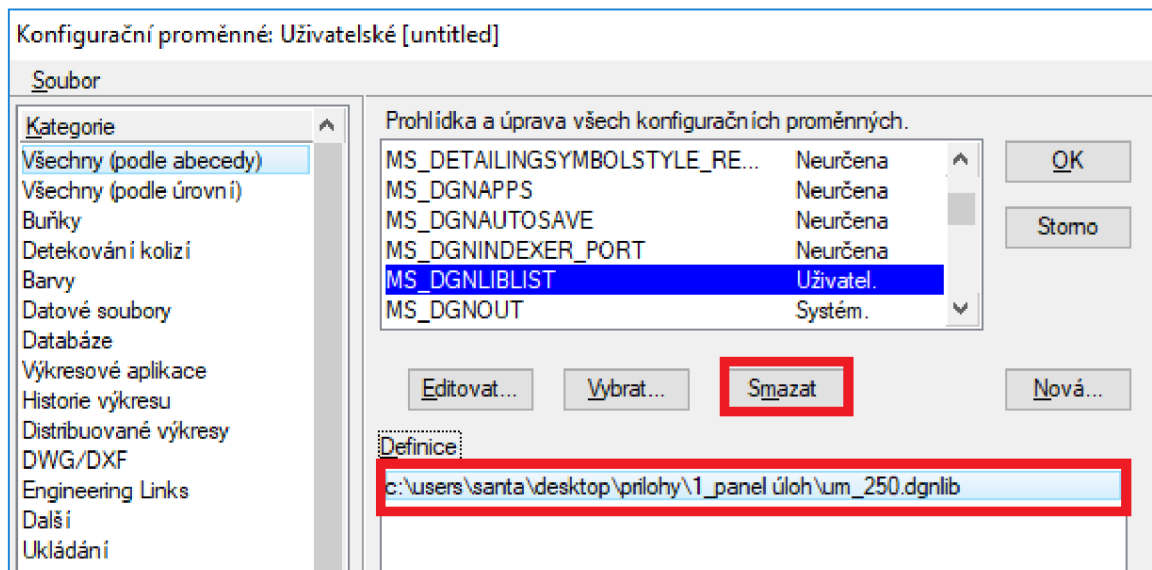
Konfigurační proměnné: Uživatelské [untitled]

Soubor

Kategorie
Všechny (podle abecedy)
Všechny (podle úrovní)
Buňky
Detekování kolizí
Barvy
Datové soubory
Databáze
Výkresové aplikace
Historie výkresu
Distribuované výkresy
DWG/DXF
Engineering Links
Další
Ukládání

Prohlídka a úprava všech konfiguračních proměnných.

| | |
|---|---|
| MS_DETAILINGSYMBOLSTYLE_RE... | Neurčena |
| MS_DGNAPPS | Neurčena |
| MS_DGNAUTOSAVE | Neurčena |
| MS_DGNINDEXER_PORT | Neurčena |
| MS_DGNLIBLIST | Uživatel. |
| MS_DGNOUT | Systém. |

OK
Storno

Editovat...
Vybrat...
Smazat
Nová...

Definice
c:\users\santa\desktop\prilohy\1_panel úloh\um_250.dgnlib